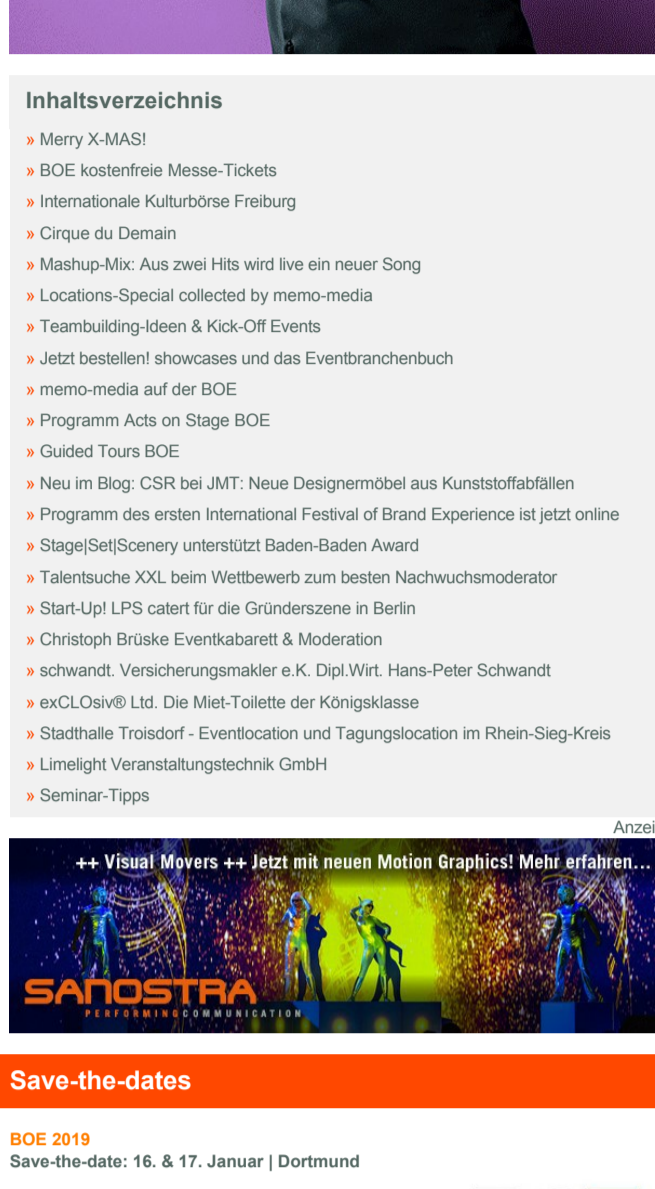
Inhaltsverzeichnis

» Merry X-MAS!
» BOE kostenfreie Messe-Tickets
» Internationale Kulturbörse Freiburg
» Cirque du Demain
» Mashup-Mix: Aus zwei Hits wird live ein neuer Song
» Locations-Special collected by memo-media
» Teambuilding-Ideen & Kick-Off Events
» Jetzt bestellen! showcases und das Eventbranchenbuch
» memo-media auf der BOE
» Programm Acts on Stage BOE
» Guided Tours BOE
» Neu im Blog: CSR bei JMT: Neue Designermöbel aus Kunststoffabfällen
» Programm des ersten International Festival of Brand Experience ist jetzt online
» Stage|Set|Scenery unterstützt Baden-Baden Award
» Talentsuche XXL beim Wettbewerb zum besten Nachwuchsmoderator
» Start-Up! LPS catert für die Gründerszene in Berlin
» Christoph Brüske Eventkabarett & Moderation
» schwandt. Versicherungsmakler e.K. Dipl.Wirt. Hans-Peter Schwandt
» exCLOsiv® Ltd. Die Miet-Toilette der Königsklasse
» Stadthalle Troisdorf - Eventlocation und Tagungslocation im Rhein-Sieg-Kreis
» Limelight Veranstaltungstechnik GmbH
» Seminar-Tipps

Anzei

++ Visual Movers ++ Jetzt mit neuen Motion Graphics! Mehr erfahren...

SANOSTRA
PERFORMING COMMUNICATION

Save-the-dates

BOE 2019
Save-the-date: 16. & 17. Januar | Dortmund